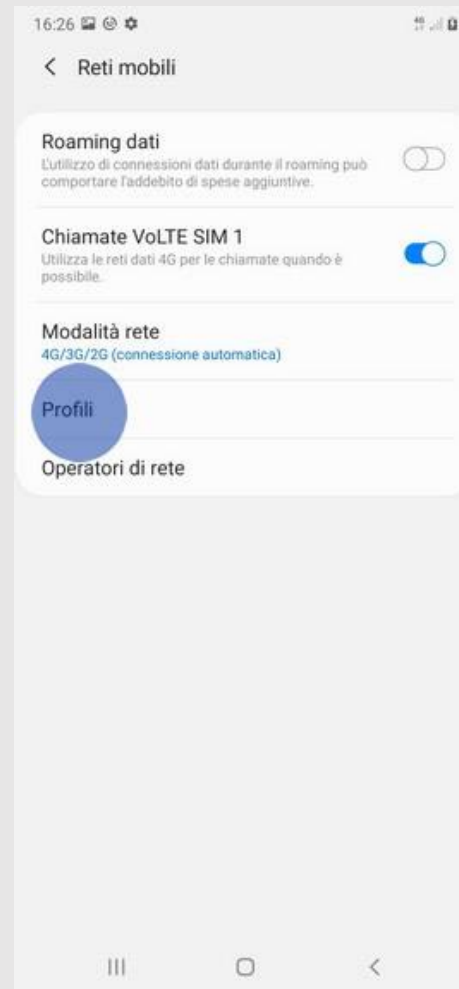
16:26

< Reti mobili

Roaming dati
L'utilizzo di connessioni dati durante il roaming può comportare l'addebito di spese aggiuntive.

Chiamate VoLTE SIM 1
Utilizza le reti dati 4G per le chiamate quando è possibile.

Modalità rete
4G/3G/2G (connessione automatica)

Profili

Operatori di rete